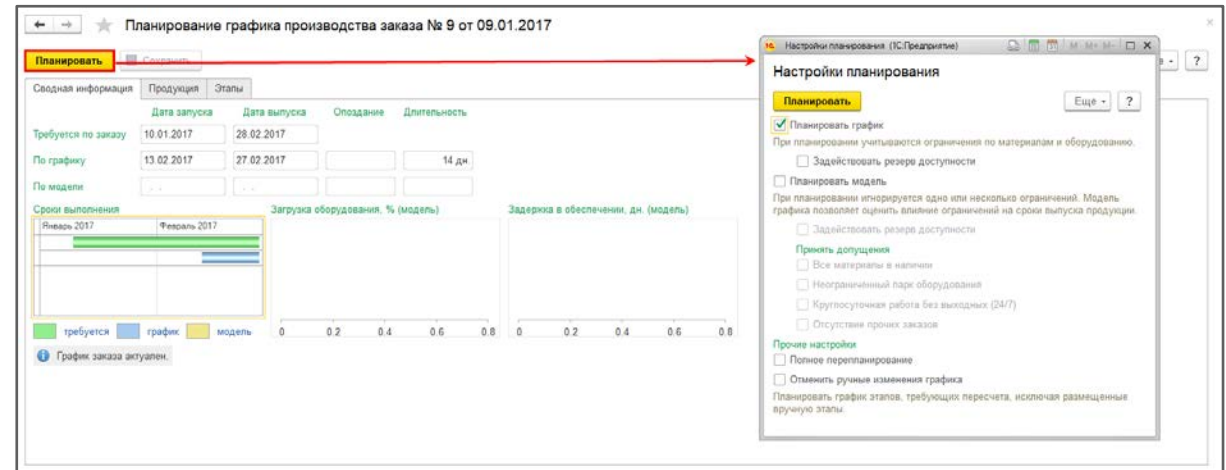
Планирование графика производства заказа № 9 от 09.01.2017

Планировать | Сохранить

Сводная информация | Продукция | Этапы

| | Дата запуска | Дата выпуска | Опоздание | Длительность |
|---|---|---|---|---|
| Требуется по заказу | 10.01.2017 | 28.02.2017 | | |
| По графику | 13.02.2017 | 27.02.2017 | | 14 дн |
| По модели | . . | . . | | |

Сроки выполнения
Январь 2017 | Февраль 2017

Загрузка оборудования, % (модель)
0 0.2 0.4 0.6 0.8

Задержка в обеспечении, дн. (модель)
0 0.2 0.4 0.6 0.8

требуется | график | модель

График заказа актуален.

Настройки планирования (1С:Предприятие)

Настройки планирования

Планировать | Еще | ?

Планировать график
При планировании учитываются ограничения по материалам и оборудованию.
Задействовать резерв доступности

Планировать модель
При планировании игнорируется одно или несколько ограничений. Модель графика позволяет оценить влияние ограничений на сроки выпуска продукции.
Задействовать резерв доступности
Принять допущения
Все материалы в наличии
Неограниченный парк оборудования
Круглосуточная работа без выходных (24/7)
Отсутствие прочих заказов

Прочие настройки
Полное перепланирование
Отменить ручные изменения графика
Планировать график этапов, требующих пересчета, исключая размещенные вручную этапы.

?